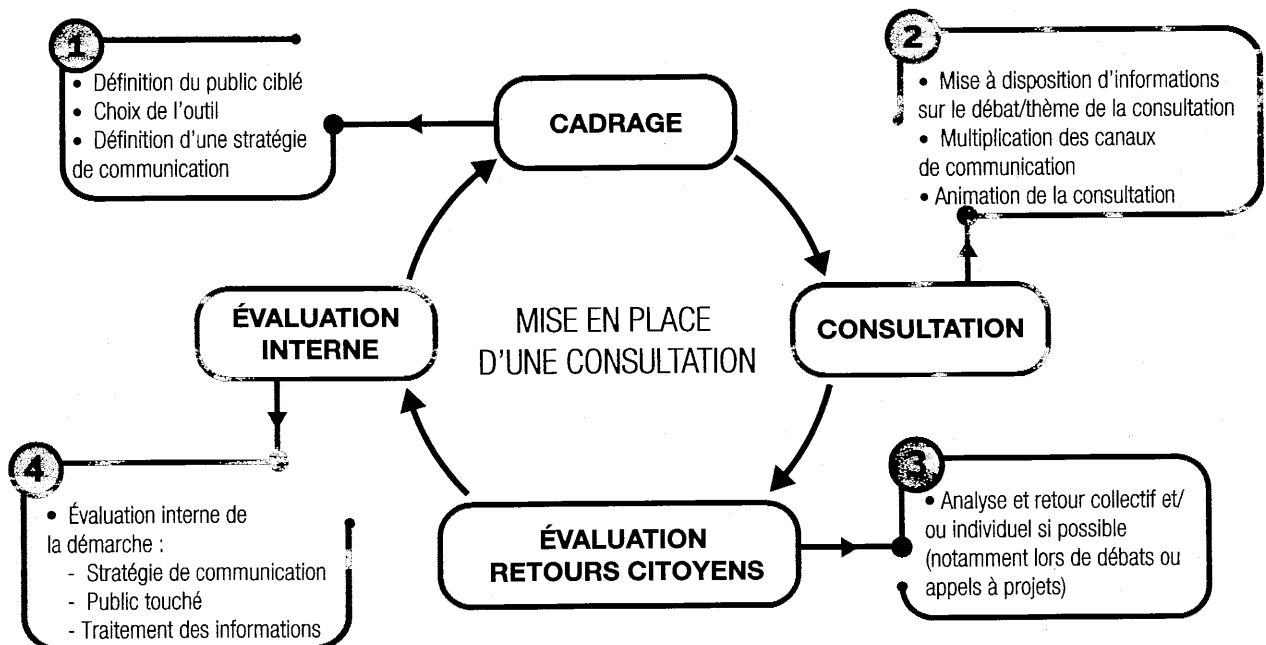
1

• Définition du public ciblé
• Choix de l'outil
• Définition d'une stratégie de communication

CADRAGE

2

• Mise à disposition d'informations sur le débat/thème de la consultation
• Multiplication des canaux de communication
• Animation de la consultation

ÉVALUATION INTERNE

MISE EN PLACE D'UNE CONSULTATION

CONSULTATION

4

• Évaluation interne de la démarche :
- Stratégie de communication
- Public touché
- Traitement des informations

ÉVALUATION RETOURS CITOYENS

3

• Analyse et retour collectif et/ou individuel si possible (notamment lors de débats ou appels à projets)